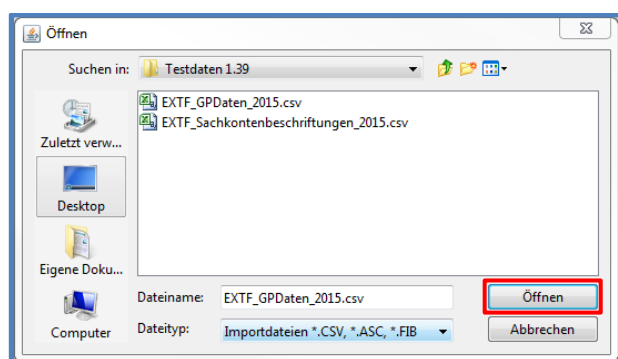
Öffnen

Suchen in: Testdaten 1.39

Zuletzt verw...

Desktop

Eigene Doku...

Computer

EXTF_GPDaten_2015.csv
EXTF_Sachkontenbeschriftungen_2015.csv

Dateiname: EXTF_GPDaten_2015.csv

Dateityp: Importdateien *.CSV, *.ASC, *.FIB

Öffnen

Abbrechen